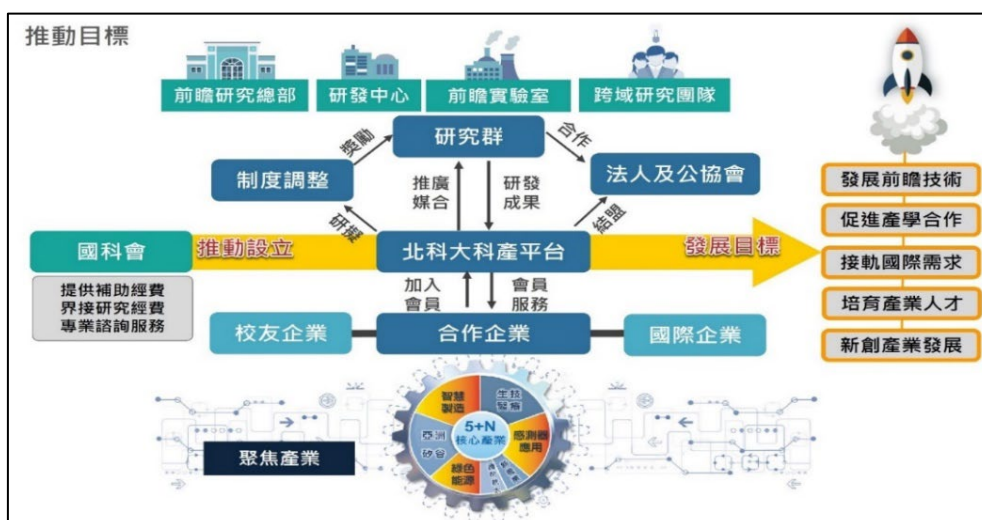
推動目標

前瞻研究總部

研發中心

前瞻實驗室

跨域研究團隊

研究群

提動

合作

制度調整

推廣媒合

研發成果

法人及公協會

研擬

結盟

國科會

推動設立

北科大科產平台

發展目標

提供補助經費
界接研究經費
專業諮詢服務

加入會員

會員服務

校友企業

合作企業

國際企業

發展前瞻技術

促進產學合作

接軌國際需求

培育產業人才

新創產業發展

智慧製造

生技醫療

5+N
核心產業

亞洲矽谷

感測器應用

綠色能源

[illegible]

聚焦產業